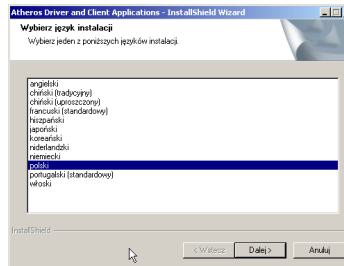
Atheros Driver and Client Applications - InstallShield Wizard

Wybierz język instalacji
Wybierz jeden z poniższych języków instalacji.

angielski
chiński (tradycyjny)
chiński (uproszczony)
francuski (standardowy)
hiszpański
japoński
koreański
niderlandzki
niemiecki
polski
portugalski (standardowy)
włoski

InstallShield

< Wstecz
Dalej >
Anuluj